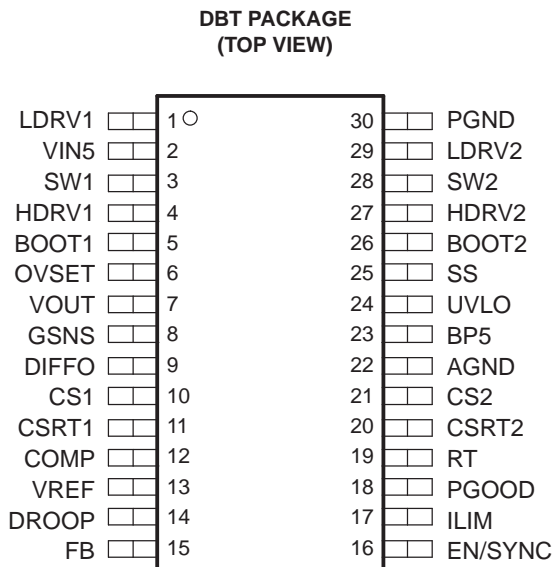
DBT PACKAGE
(TOP VIEW)

LDRV1 1
VIN5 2
SW1 3
HDRV1 4
BOOT1 5
OVSET 6
VOUT 7
GSNS 8
DIFFO 9
CS1 10
CSRT1 11
COMP 12
VREF 13
DROOP 14
FB 15

30 PGND
29 LDRV2
28 SW2
27 HDRV2
26 BOOT2
25 SS
24 UVLO
23 BP5
22 AGND
21 CS2
20 CSRT2
19 RT
18 PGOOD
17 ILIM
16 EN/SYNC